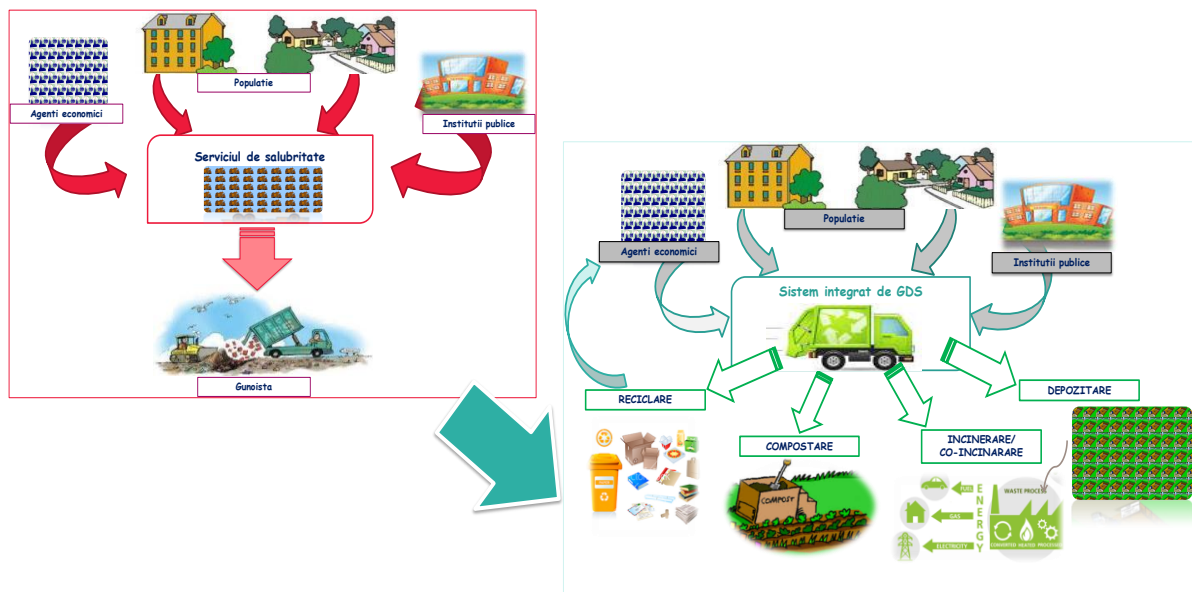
Populatie

Agenti economici

Institutii publice

Serviciul de salubritate

Gunoista

Populatie

Agenti economici

Institutii publice

Sistem integrat de GDS

RECICLARE

COMPOSTARE

INCINERARE/ CO-INCINARARE

DEPOZITARE

COMPOST

ENERGY

GAS

ELECTRICITY

WASTE PROCESS